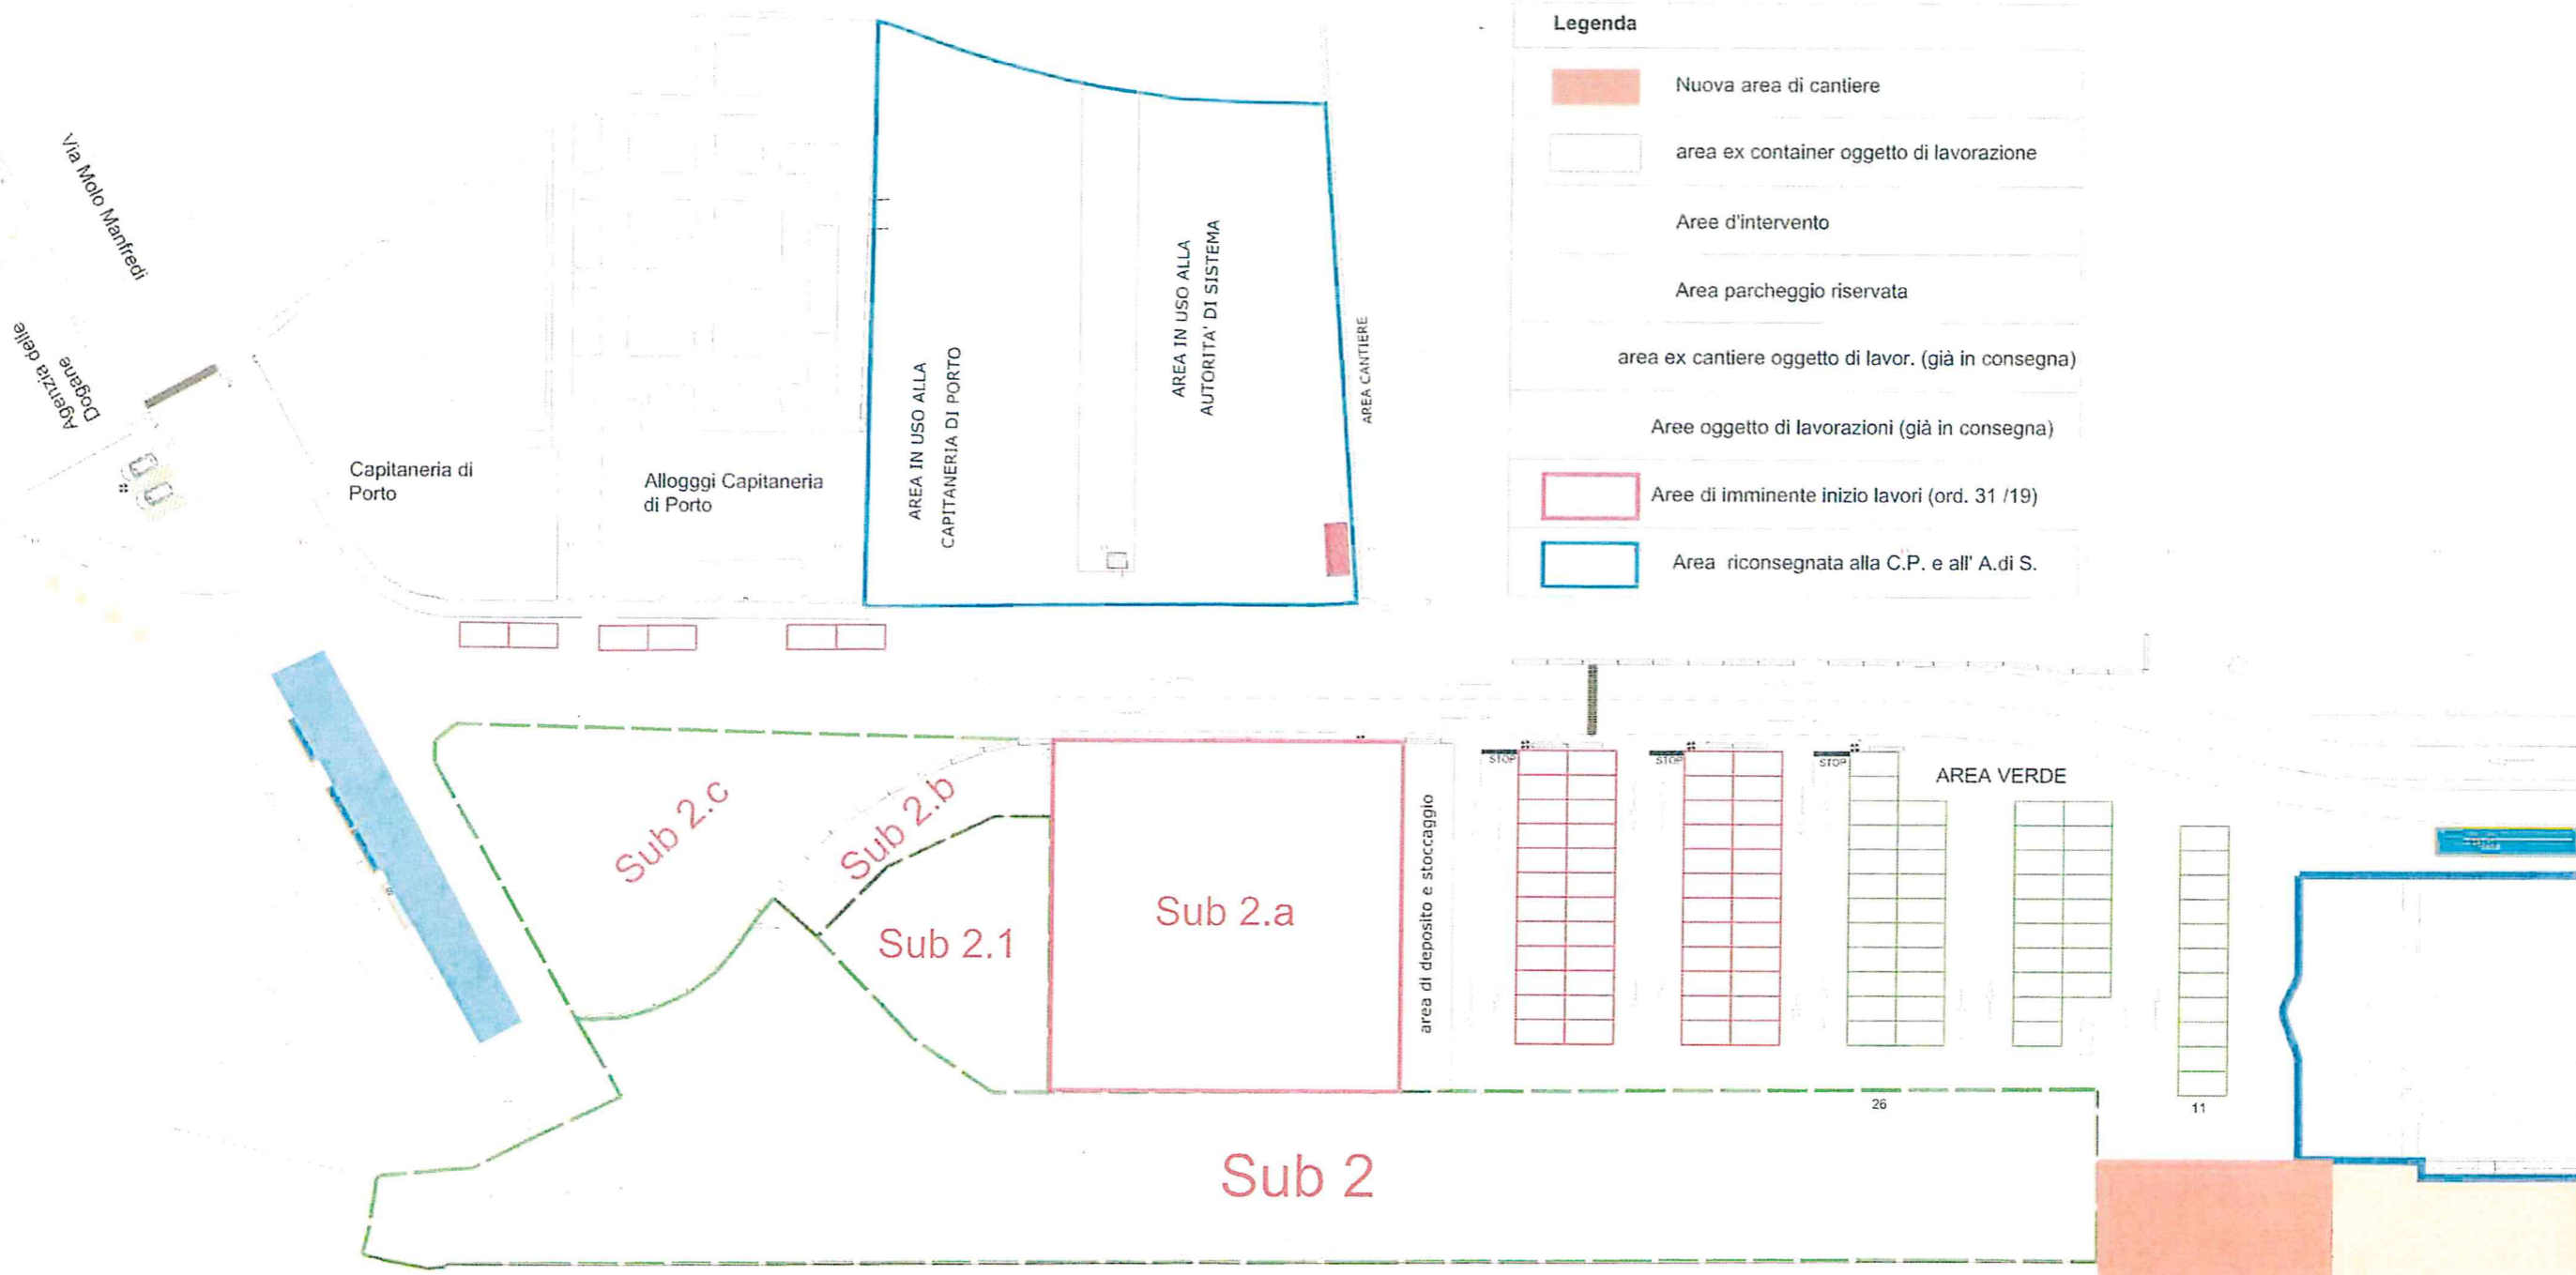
Legenda

Nuova area di cantiere

area ex container oggetto di lavorazione

Aree d'intervento

Area parcheggio riservata

area ex cantiere oggetto di lavor. (già in consegna)

Aree oggetto di lavorazioni (già in consegna)

Aree di imminente inizio lavori (ord. 31 /19)

Area riconsegnata alla C.P. e all' A.di S.

Via Molo Manfredi

Agenzia delle Dogane

Capitaneria di Porto

Allogggi Capitaneria di Porto

AREA IN USO ALLA CAPITANERIA DI PORTO

AREA IN USO ALLA AUTORITA' DI SISTEMA

AREA CANTIERE

STOP

STOP

STOP

AREA VERDE

Sub 2.c

Sub 2.b

Sub 2.1

Sub 2.a

area di deposito e stoccaggio

26

11

Sub 2